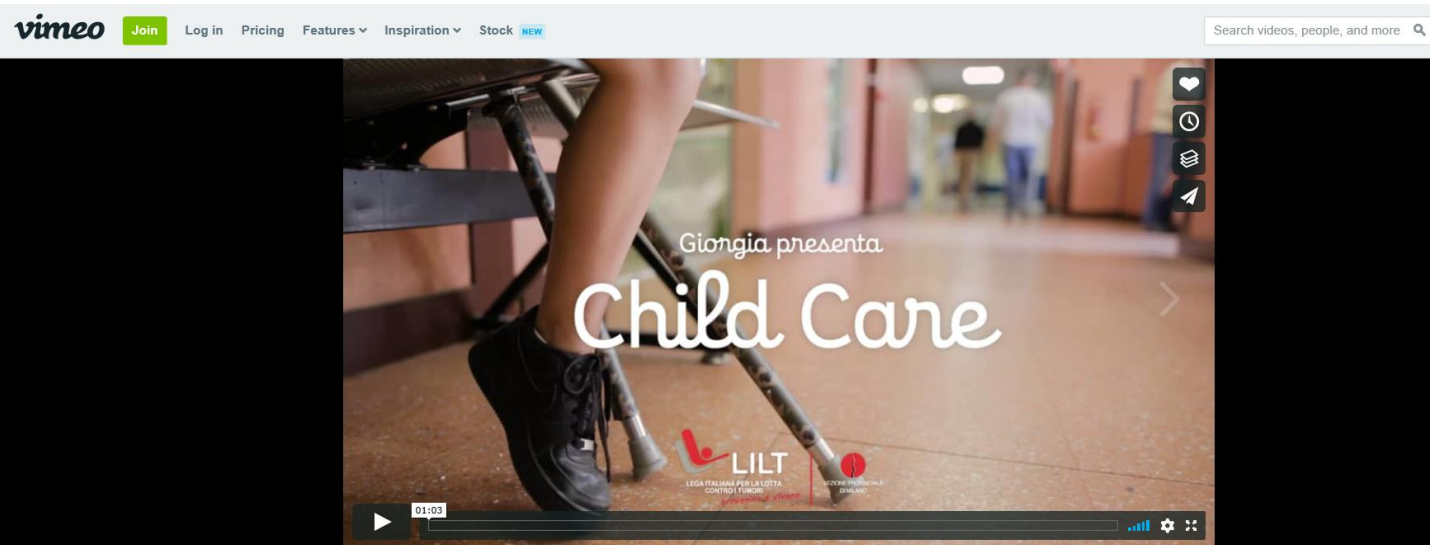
vimeo Join Log in Pricing Features Inspiration Stock NEW

Search videos, people, and more

Giorgia presenta

Child Care

LILT

LEGA ITALIANA PER LA LOTTA CONTRO I TUMORI

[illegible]

SEZIONE PROVINCIALE DI MILANO

01:03